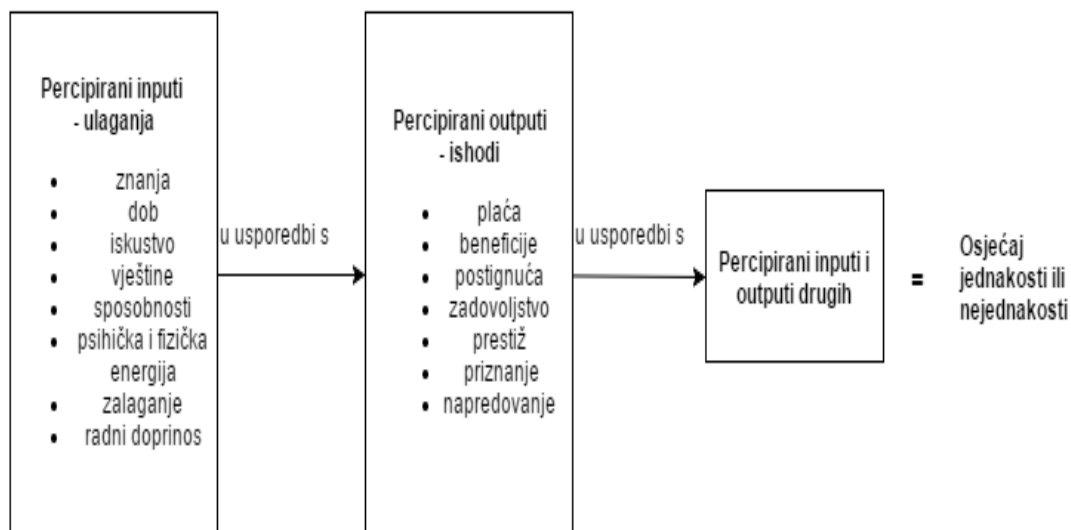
Percipirani inputi - ulaganja

- znanja
- dob
- iskustvo
- vještine
- sposobnosti
- psihička i fizička energija
- zalaganje
- radni doprinos

u usporedbi s

Percipirani outputi - ishodi

- plaća
- beneficije
- postignuća
- zadovoljstvo
- prestiž
- priznanje
- napredovanje

u usporedbi s

Percipirani inputi i outputi drugih

=

Osjećaj jednakosti ili nejednakosti